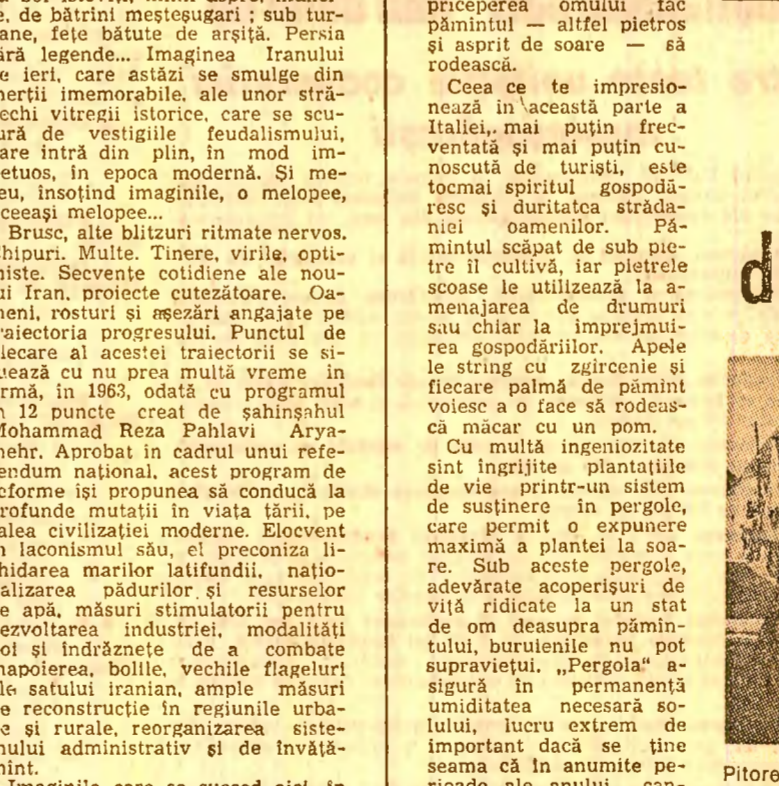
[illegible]e, de bătrîni meşteşugari ; sub turbane, feţe bătute de arşiţă. Persia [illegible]ără legende... Imaginea Iranului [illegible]e ieri, care astăzi se smulge din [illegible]nerţii imemorabile, ale unor străvechi vitregii istorice, care se scu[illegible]ură de vestigiile feudalismului, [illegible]are intră din plin, în mod impetuos, în epoca modernă. Şi me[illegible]eu, însoţind imaginile, o melopee, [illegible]ceeaşi melopee...

Brusc, alte blitzuri ritmate nervos. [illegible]hipuri. Multe. Tinere, virile, opti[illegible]iste. Secvenţe cotidiene ale nou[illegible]i Iran, proiecte cutezătoare. Oa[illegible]eni, rosturi şi aşezări angajate pe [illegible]raiectoria progresului. Punctul de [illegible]lecare al acestei traiectorii se si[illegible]uează cu nu prea multă vreme în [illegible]rmă, în 1963, odată cu programul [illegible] 12 puncte creat de şahinşahul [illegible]lohammad Reza Pahlavi Arya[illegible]nehr. Aprobat în cadrul unui refe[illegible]endum naţional, acest program de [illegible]eforme işi propunea să conducă la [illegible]rofunde mutaţii în viaţa ţării, pe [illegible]alea civilizaţiei moderne. Elocvent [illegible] laconismul său, el preconiza li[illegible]hidarea marilor latifundii, naţio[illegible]alizarea pădurilor şi resurselor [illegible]e apă, măsuri stimulatorii pentru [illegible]ezvoltarea industriei, modalităţi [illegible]oi şi îndrăzneţe de a combate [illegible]napoierea, bolile, vechile flageluri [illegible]le satului iranian, ample măsuri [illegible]e reconstrucţie în regiunile urba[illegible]e şi rurale, reorganizarea siste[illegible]ului administrativ şi de învăţă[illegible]int.

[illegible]

priceperea omului fac pămîntul — altfel pietros şi asprit de soare — să rodească.

Ceea ce te impresionează în această parte a Italiei, mai puţin frecventată şi mai puţin cunoscută de turişti, este tocmai spiritul gospodăresc şi duritatea străduniei oamenilor. Pămîntul scăpat de sub pietre îl cultivă, iar pietrele scoase le utilizează la amenajarea de drumuri sau chiar la împrejmuirea gospodăriilor. Apele le string cu zgircenie şi fiecare palmă de pămînt voiesc a o face să rodească măcar cu un pom.

Cu multă ingeniozitate sint îngrijite plantaţiile de vie printr-un sistem de susţinere în pergole, care permit o expunere maximă a plantei la soare. Sub aceste pergole, adevărate acoperişuri de viţă ridicate la un stat de om deasupra pămîntului, buruienile nu pot supravieţui. „Pergola" asigură în permanenţă umiditatea necesară solului, lucru extrem de important dacă se ţine seama că în anumite perioade ale anului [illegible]

d

Pitore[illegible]